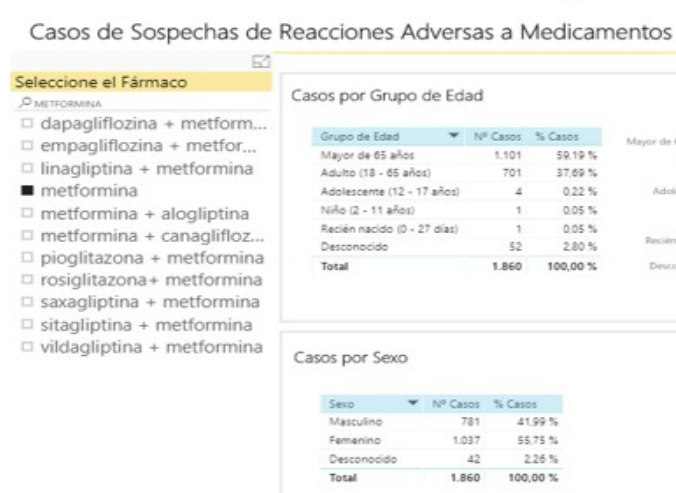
Casos de Sospechas de Reacciones Adversas a Medicamentos

Seleccione el Fármaco

METFORMINA

☐ dapagliflozina + metform...
☐ empagliflozina + metfor...
☐ linagliptina + metformina
■ metformina
☐ metformina + alogliptina
☐ metformina + canagliflo z...
☐ pioglitazona + metformina
☐ rosiglitazona+ metformina
☐ saxagliptina + metformina
☐ sitagliptina + metformina
☐ vildagliptina + metformina

Casos por Grupo de Edad

| Grupo de Edad | Nº Casos | % Casos |
|---|---|---|
| Mayor de 65 años | 1.101 | 59,19 % |
| Adulto (18 - 65 años) | 701 | 37,69 % |
| Adolescente (12 - 17 años) | 4 | 0,22 % |
| Niño (2 - 11 años) | 1 | 0,05 % |
| Recién nacido (0 - 27 días) | 1 | 0,05 % |
| Desconocido | 52 | 2,80 % |
| Total | 1.860 | 100,00 % |

Mayor de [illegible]

Adol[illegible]

Recién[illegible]

Desco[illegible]

Casos por Sexo

| Sexo | Nº Casos | % Casos |
|---|---|---|
| Masculino | 781 | 41,99 % |
| Femenino | 1.037 | 55,75 % |
| Desconocido | 42 | 2,26 % |
| Total | 1.860 | 100,00 % |